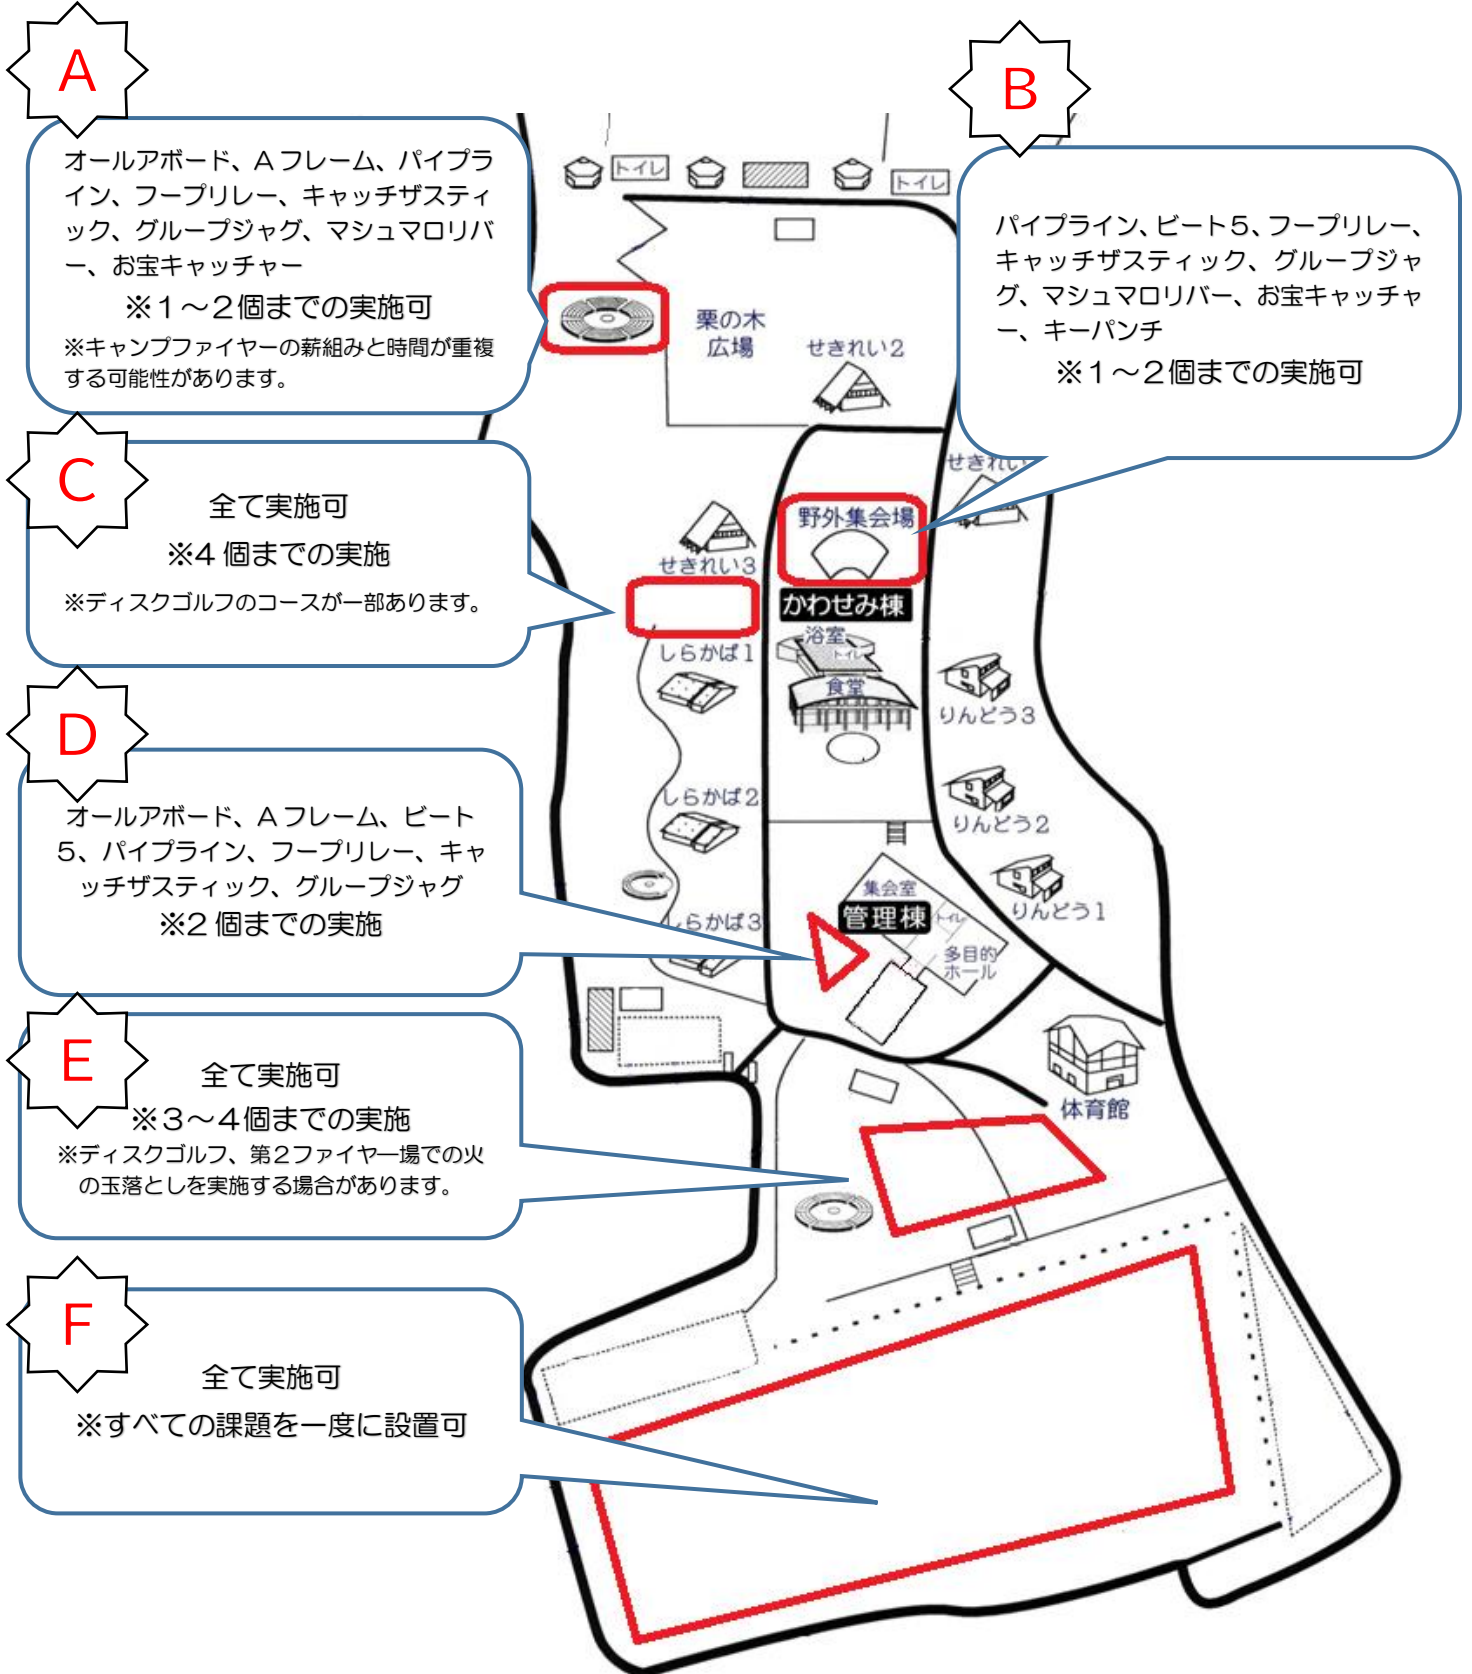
A

オールアボード、Aフレーム、パイプライン、フープリレー、キャッチザスティック、グループジャグ、マシュマロリバー、お宝キャッチャー

※1～2個までの実施可

※キャンプファイヤーの薪組みと時間が重複する可能性があります。

B

パイプライン、ビート5、フープリレー、キャッチザスティック、グループジャグ、マシュマロリバー、お宝キャッチャー、キーパンチ

※1～2個までの実施可

C

全て実施可

※4 個までの実施

※ディスクゴルフのコースが一部あります。

D

オールアボード、Aフレーム、ビート5、パイプライン、フープリレー、キャッチザスティック、グループジャグ

※2 個までの実施

E

全て実施可

※3～4個までの実施

※ディスクゴルフ、第2ファイヤー場での火の玉落としを実施する場合があります。

F

全て実施可

※すべての課題を一度に設置可

トイレ

トイレ

栗の木広場

せきれい2

せきれい1

野外集会場

せきれい3

かわせみ棟

浴室

トイレ

食堂

しらかば1

りんどう3

しらかば2

りんどう2

集会室

管理棟

トイレ

りんどう1

しらかば3

多目的ホール

体育館